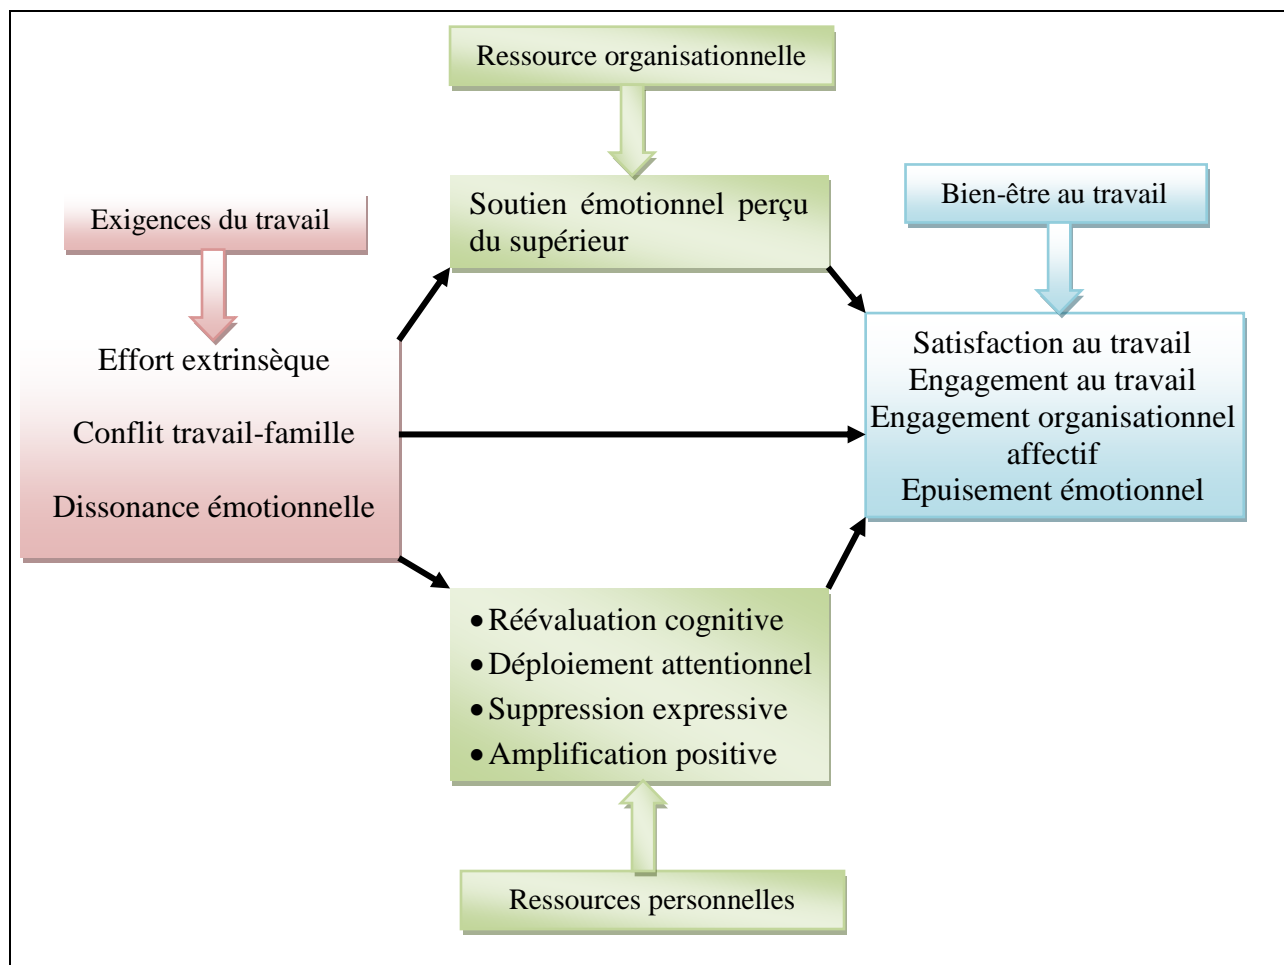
Ressource organisationnelle

Exigences du travail

Soutien émotionnel perçu du supérieur

Bien-être au travail

Effort extrinsèque

Conflit travail-famille

Dissonance émotionnelle

Satisfaction au travail
Engagement au travail
Engagement organisationnel affectif
Epuisement émotionnel

• Réévaluation cognitive
• Déploiement attentionnel
• Suppression expressive
• Amplification positive

Ressources personnelles